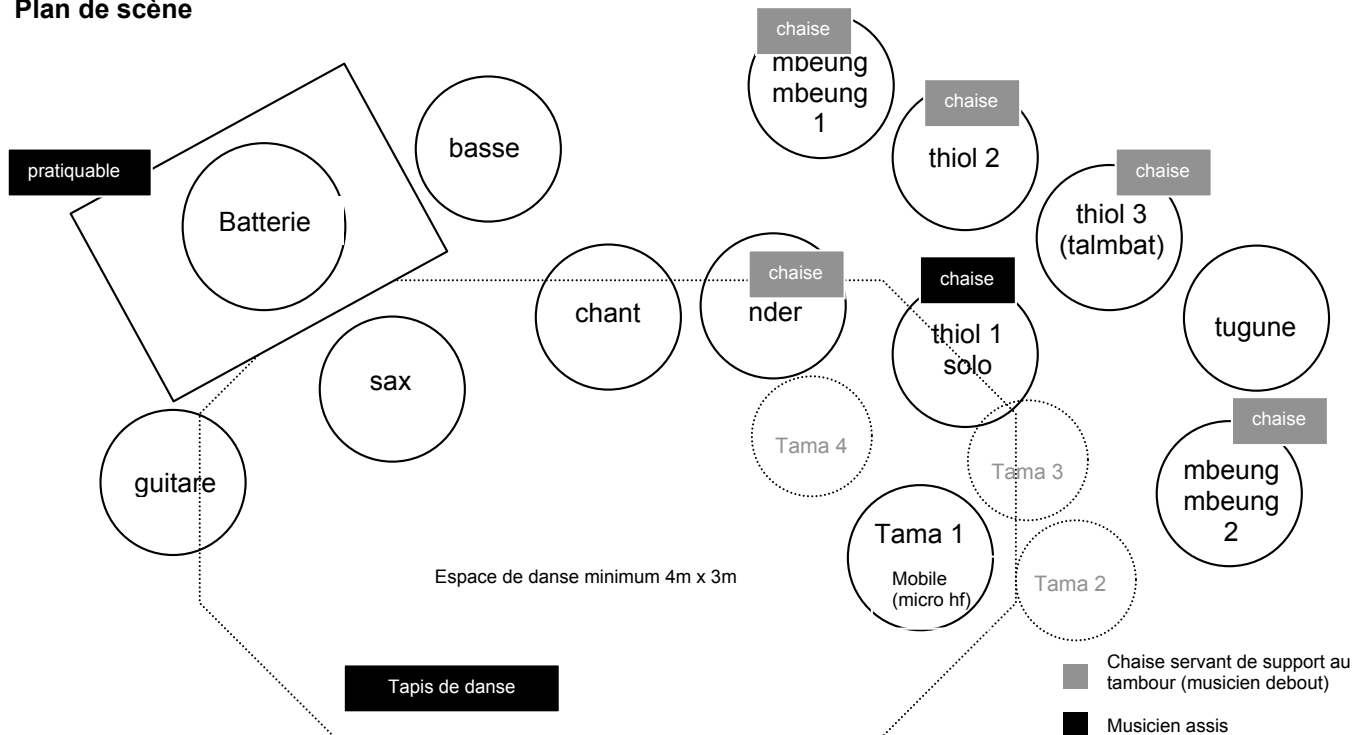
Plan de scène

chaise
mbeung mbeung 1

chaise
thiol 2

chaise
thiol 3 (talmbat)

basse

pratiquable

Batterie

chant

chaise
nder

chaise
thiol 1 solo

tugune

sax

Tama 4

Tama 3

chaise
mbeung mbeung 2

guitare

Tama 1
Mobile (micro hf)

Tama 2

Espace de danse minimum 4m x 3m

Tapis de danse

Chaise servant de support au tambour (musicien debout)

Musicien assis